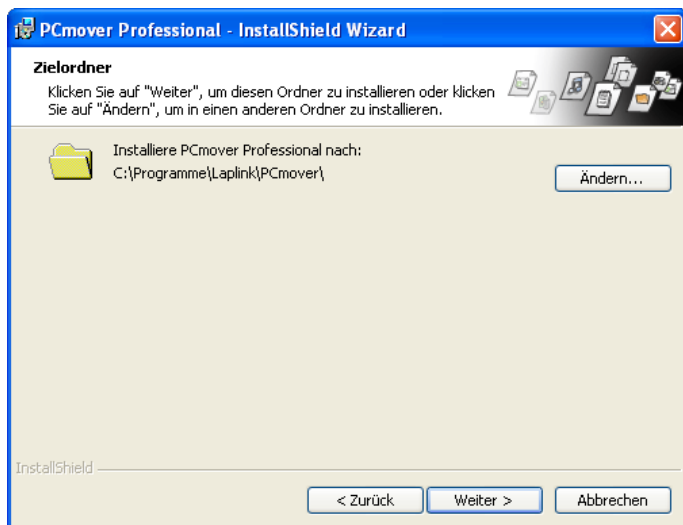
PCmover Professional - InstallShield Wizard

Zielordner

Klicken Sie auf "Weiter", um diesen Ordner zu installieren oder klicken Sie auf "Ändern", um in einen anderen Ordner zu installieren.

Installiere PCmover Professional nach:
C:\Programme\Laplink\PCmover\

Ändern...

InstallShield

< Zurück
Weiter >
Abbrechen